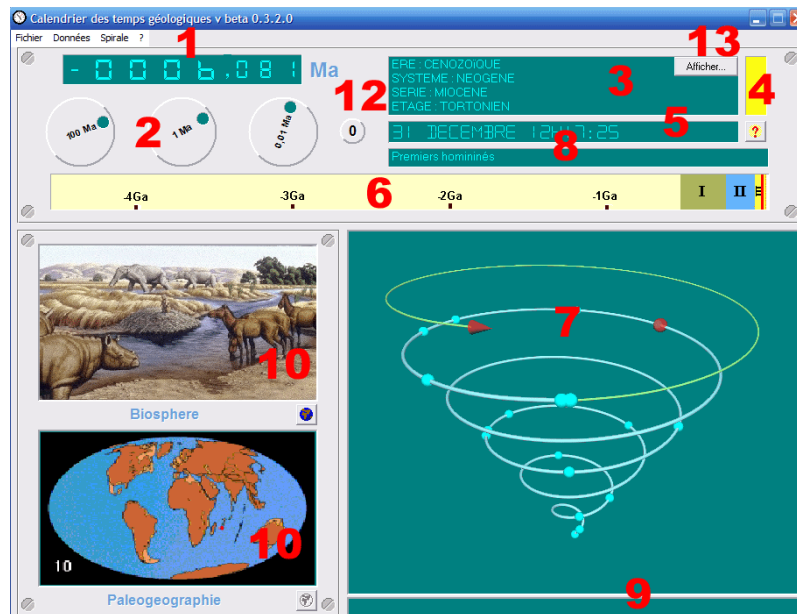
Calendrier des temps géologiques v beta 0.3.2.0

Fichier Données Spirale ?

1

- 0006,081 Ma

100 Ma 2 1 Ma 0,01 Ma

12 0

ERE : CENOZOIQUE
SYSTEME : NEOGENE
SERIE : MIOCENE
ETAGE : TORTONIEN

3

13 Afficher...

4

31 DECEMBRE 12H47:25

8

5

?

Premiers hominines

-4Ga -3Ga 6 -2Ga -1Ga I II

7

10

Biosphere

10

10

Paleogeographie

9